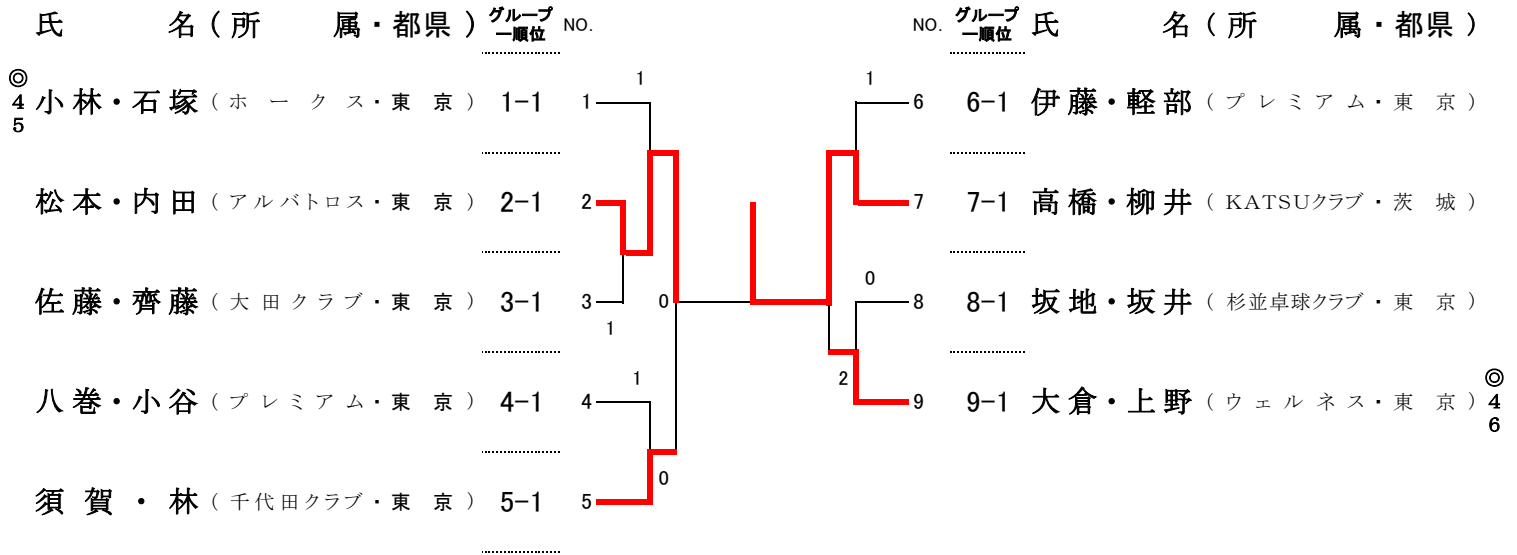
| 氏　名（所　属・都県） | グループ一順位 | NO. |
|---|---|---|
| ◎45 小林・石塚（ホ ー ク ス・東 京） | 1−1 | 1 |
| 松本・内田（アルバトロス・東 京） | 2−1 | 2 |
| 佐藤・齊藤（大 田 ク ラ ブ・東 京） | 3−1 | 3 |
| 八巻・小谷（プ レ ミ ア ム・東 京） | 4−1 | 4 |
| 須 賀 ・ 林（千代田クラブ・東 京） | 5−1 | 5 |

1
1
0
1
1
0

1
0
0
2

| NO. | グループ一順位 | 氏　名（所　属・都県） |
|---|---|---|
| 6 | 6−1 | 伊藤・軽部（プ レ ミ ア ム・東 京） |
| 7 | 7−1 | 高橋・柳井（KATSUクラブ・茨 城） |
| 8 | 8−1 | 坂地・坂井（杉並卓球クラブ・東 京） |
| 9 | 9−1 | 大倉・上野（ウ ェ ル ネ ス・東 京）◎46 |